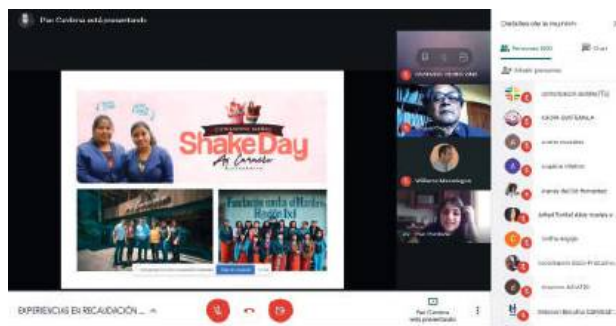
Paz Cordova está presentando

Detalles de la reunión

Personas (33)

Chat

Añadir personas

ShakeDay

Au Carmelo

Williams Mondragón

Paz Cordova

comunicacion andina (Tú)

EXPERIENCIAS EN RECAUDACIÓN ...

Paz Cordova está presentando